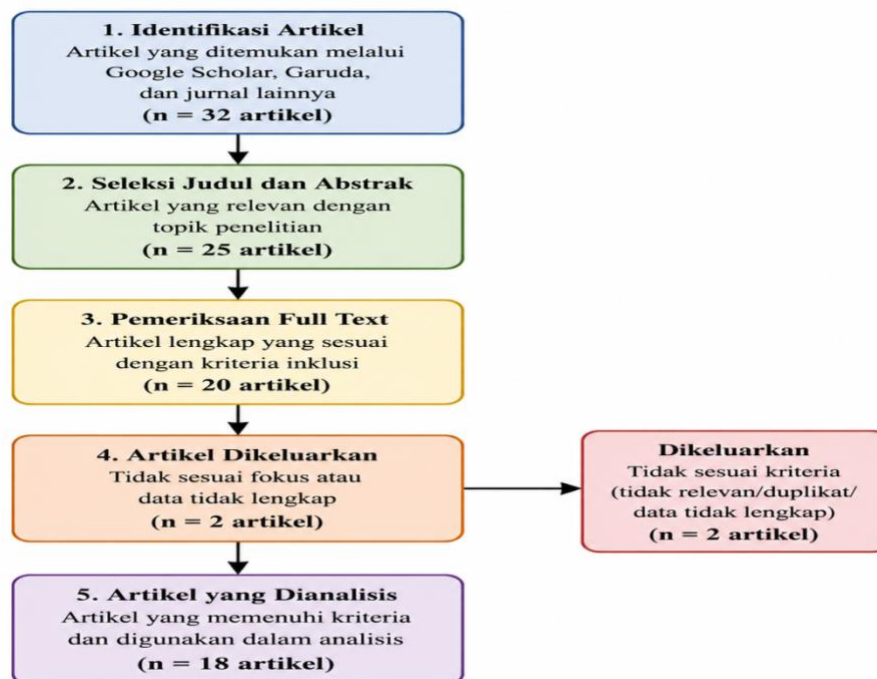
1. Identifikasi Artikel
Artikel yang ditemukan melalui Google Scholar, Garuda, dan jurnal lainnya
(n = 32 artikel)

2. Seleksi Judul dan Abstrak
Artikel yang relevan dengan topik penelitian
(n = 25 artikel)

3. Pemeriksaan Full Text
Artikel lengkap yang sesuai dengan kriteria inklusi
(n = 20 artikel)

4. Artikel Dikeluarkan
Tidak sesuai fokus atau data tidak lengkap
(n = 2 artikel)

Dikeluarkan
Tidak sesuai kriteria (tidak relevan/duplikat/ data tidak lengkap)
(n = 2 artikel)

5. Artikel yang Dianalisis
Artikel yang memenuhi kriteria dan digunakan dalam analisis
(n = 18 artikel)